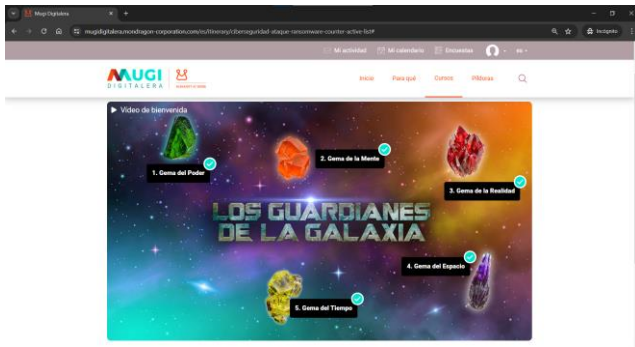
Mugi Digitalera

mugidigitalera.mondragon-corporation.com/es/itinerary/ciberseguridad-ataque-ransomware-counter-active-list#

Incógnito

Mi actividad | Mi calendario | Encuestas | eu

MUGI DIGITALERA

Inicio | Para qué | Cursos | Píldoras

▶ Vídeo de bienvenida

1. Gema del Poder

2. Gema de la Mente

3. Gema de la Realidad

LOS GUARDIANES DE LA GALAXIA

4. Gema del Espacio

5. Gema del Tiempo